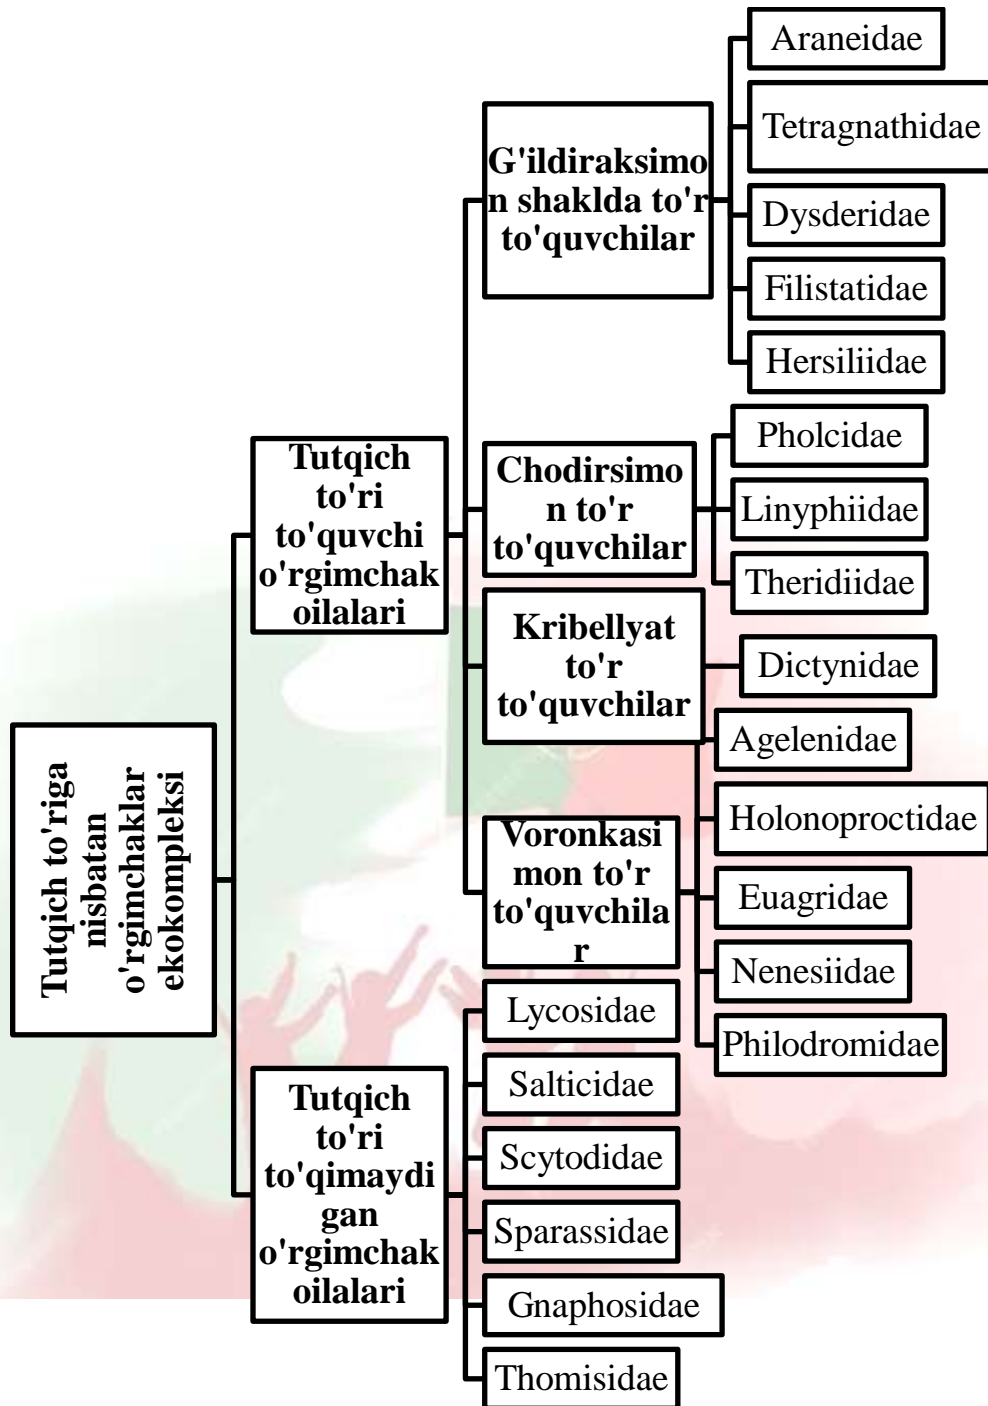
Tutqich to'riga nisbatan o'rgimchaklar ekokompleksi

Tutqich to'ri to'quvchi o'rgimchak oilalari

Tutqich to'ri to'qimaydigan o'rgimchak oilalari

G'ildiraksimon shaklda to'r to'quvchilar

Araneidae

Tetragnathidae

Dysderidae

Filistatidae

Hersiliidae

Chodirsimon to'r to'quvchilar

Pholcidae

Linyphiidae

Theridiidae

Kribellyat to'r to'quvchilar

Dictynidae

Voronkasimon to'r to'quvchilar

Agelenidae

Holonoproctidae

Euagridae

Nenesiidae

Philodromidae

Lycosidae

Salticidae

Scytodidae

Sparassidae

Gnaphosidae

Thomisidae